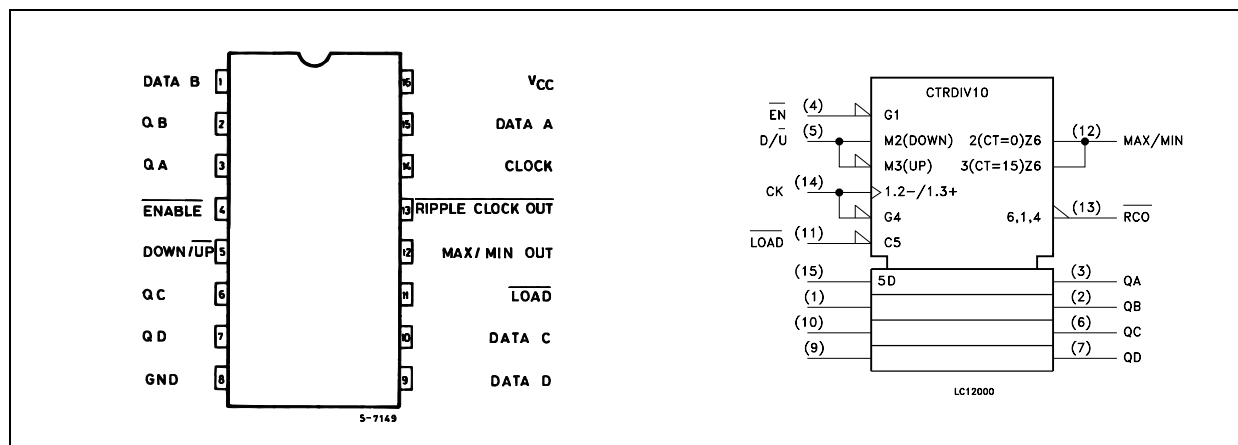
DATA B 1
Q B 2
Q A 3
$\overline{ENABLE}$ 4
DOWN/$\overline{UP}$ 5
Q C 6
Q D 7
GND 8

16 $V_{CC}$
15 DATA A
14 CLOCK
13 $\overline{RIPPLE\ CLOCK\ OUT}$
12 MAX/MIN OUT
11 $\overline{LOAD}$
10 DATA C
9 DATA D

5-7149

CTRDIV10

$\overline{EN}$ (4) G1
D/$\overline{U}$ (5) M2(DOWN) M3(UP)
CK (14) 1.2−/1.3+ G4
$\overline{LOAD}$ (11) C5

2(CT=0)Z6 3(CT=15)Z6 (12) MAX/MIN
6,1,4 (13) $\overline{RCO}$

(15) 5D (3) QA
(1) (2) QB
(10) (6) QC
(9) (7) QD

LC12000